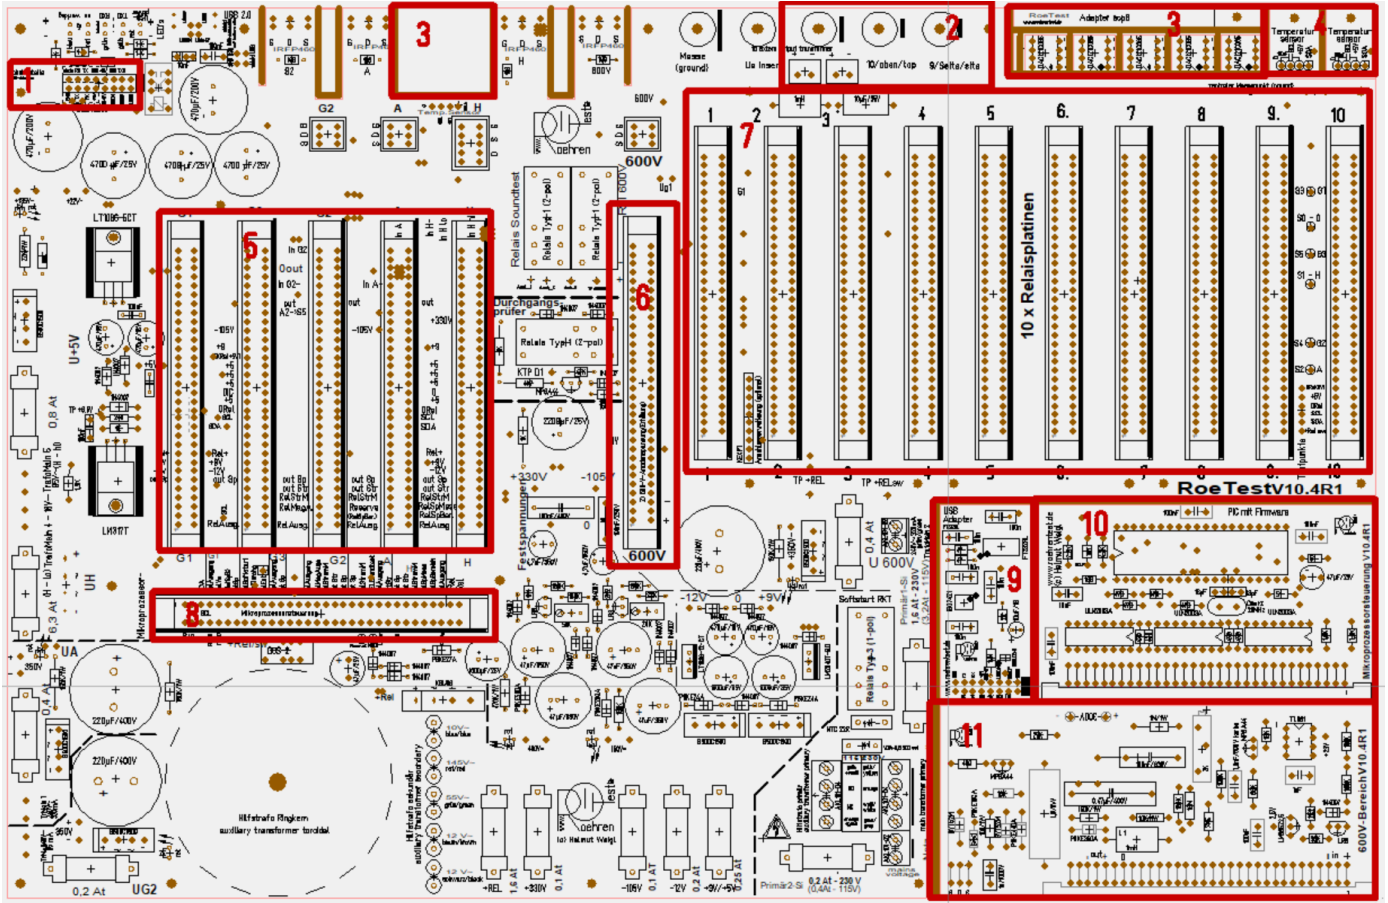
1
3
2
3
4
Masse (ground)
Ua Innen
10/oben/top
9/Seite/side
RoeTest Adapter
Temperatur sensor
Temperatur sensor
G2
A
H
600V
600V
4700 µF/25V
4700 µF/25V
4700 µF/25V
470µF/200V
470µF/200V
LT1086-CT
U+5V
0,8 At
LM317T
0,3 At
UH
UA
350V
0,4 At
220µF/400V
220µF/400V
350V
0,2 At
UG2
5
G1
G2
-105V
+330V
-105V
Qout
out
RelAusg
G1
G2
A
H
Relais Soundtest
Relais Typ1 (2-pol)
Relais Typ1 (2-pol)
Durchgangsprüfer
Relais Typ1 (2-pol)
KTP D1
220µF/25V
+330V
-105V
Festspannungen
6
600V
7
1
2
3
4
5
6.
7
8
9.
10
10 x Relaisplatinen
TP +REL
TP +RELaw
RoeTestV10.4R1
8
Mikroprozessor
-12V
0
+9V
Softstart RKT
Relais Typ3 (1-pol)
Primär1-Si 1,6 At - 230V (3,2A - 115V)
U 600V
0,4 At
USB Adapter
9
10
PIC mit Firmware
Mikroprozessorsteuerung V10.4R1
11
600V-Bereich V10.4R1
Hilfstrafo Ringkern auxiliary transformer toroidal
Hilfstrafo sekundär
10V
145V
55V
12 V
12 V
+REL
1,6 At
+330V
0,1 At
-105V
0,1 At
-12V
0,2 At
-9V/-5V
0,25 At
Primär2-Si
0,2 At - 230 V (0,4A - 115V)
lo: Helmut Weigl
Koehren
Koehren